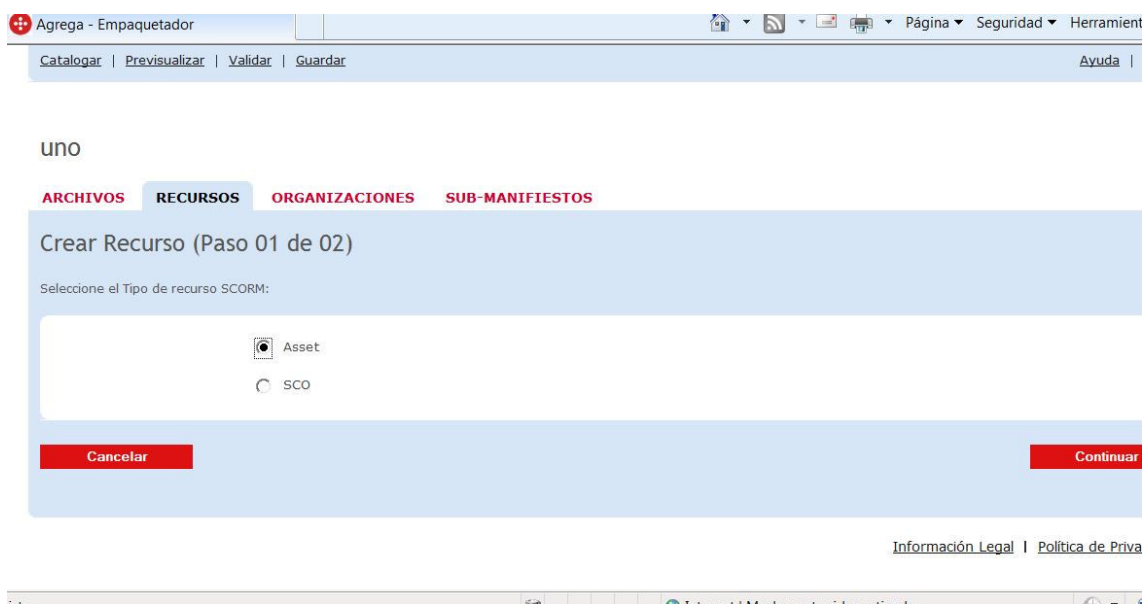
Agrega - Empaquetador

Página ▾ Seguridad ▾ Herramient

Catalogar | Previsualizar | Validar | Guardar

Ayuda |

uno

ARCHIVOS RECURSOS ORGANIZACIONES SUB-MANIFIESTOS

Crear Recurso (Paso 01 de 02)

Seleccione el Tipo de recurso SCORM:

Asset

SCO

Cancelar

Continuar

Información Legal | Política de Priva

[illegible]